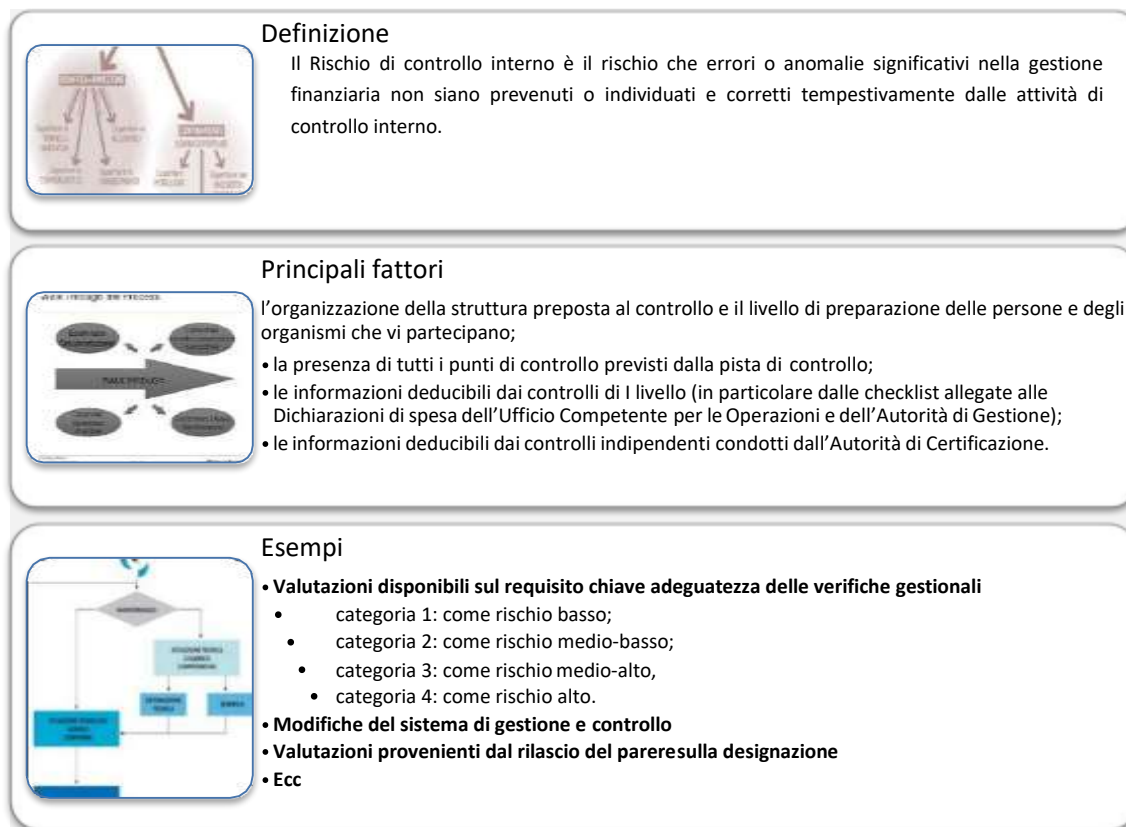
Definizione

Il Rischio di controllo interno è il rischio che errori o anomalie significativi nella gestione finanziaria non siano prevenuti o individuati e corretti tempestivamente dalle attività di controllo interno.

Principali fattori

l'organizzazione della struttura preposta al controllo e il livello di preparazione delle persone e degli organismi che vi partecipano;

• la presenza di tutti i punti di controllo previsti dalla pista di controllo;
• le informazioni deducibili dai controlli di I livello (in particolare dalle checklist allegate alle Dichiarazioni di spesa dell'Ufficio Competente per le Operazioni e dell'Autorità di Gestione);
• le informazioni deducibili dai controlli indipendenti condotti dall'Autorità di Certificazione.

Esempi

• **Valutazioni disponibili sul requisito chiave adeguatezza delle verifiche gestionali**
  • categoria 1: come rischio basso;
  • categoria 2: come rischio medio-basso;
  • categoria 3: come rischio medio-alto,
  • categoria 4: come rischio alto.
• **Modifiche del sistema di gestione e controllo**
• **Valutazioni provenienti dal rilascio del pareresulla designazione**
• **Ecc**